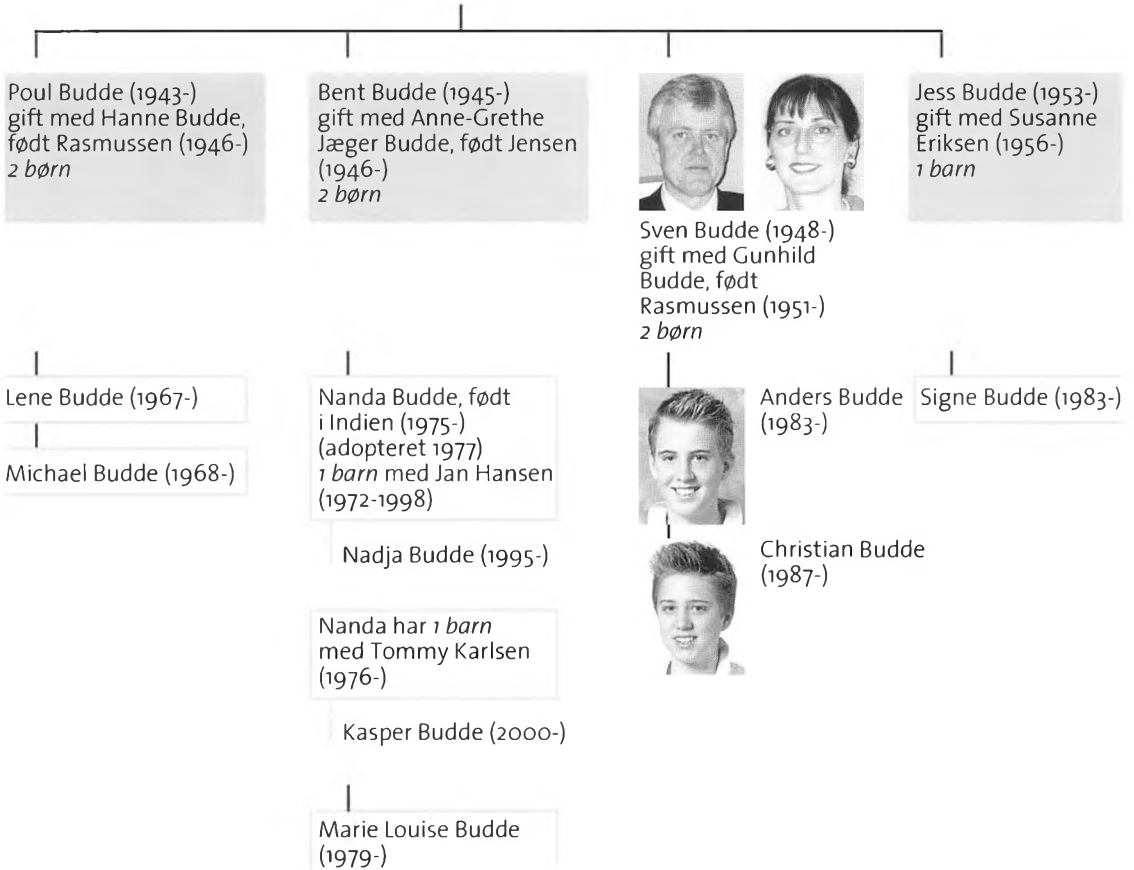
Poul Budde (1943-)
gift med Hanne Budde, født Rasmussen (1946-)
*2 børn*

Lene Budde (1967-)

Michael Budde (1968-)

Bent Budde (1945-)
gift med Anne-Grethe Jæger Budde, født Jensen (1946-)
*2 børn*

Nanda Budde, født i Indien (1975-) (adopteret 1977)
*1 barn* med Jan Hansen (1972-1998)

Nadja Budde (1995-)

Nanda har *1 barn* med Tommy Karlsen (1976-)

Kasper Budde (2000-)

Marie Louise Budde (1979-)

Sven Budde (1948-)
gift med Gunhild Budde, født Rasmussen (1951-)
*2 børn*

Anders Budde (1983-)

Christian Budde (1987-)

Jess Budde (1953-)
gift med Susanne Eriksen (1956-)
*1 barn*

Signe Budde (1983-)